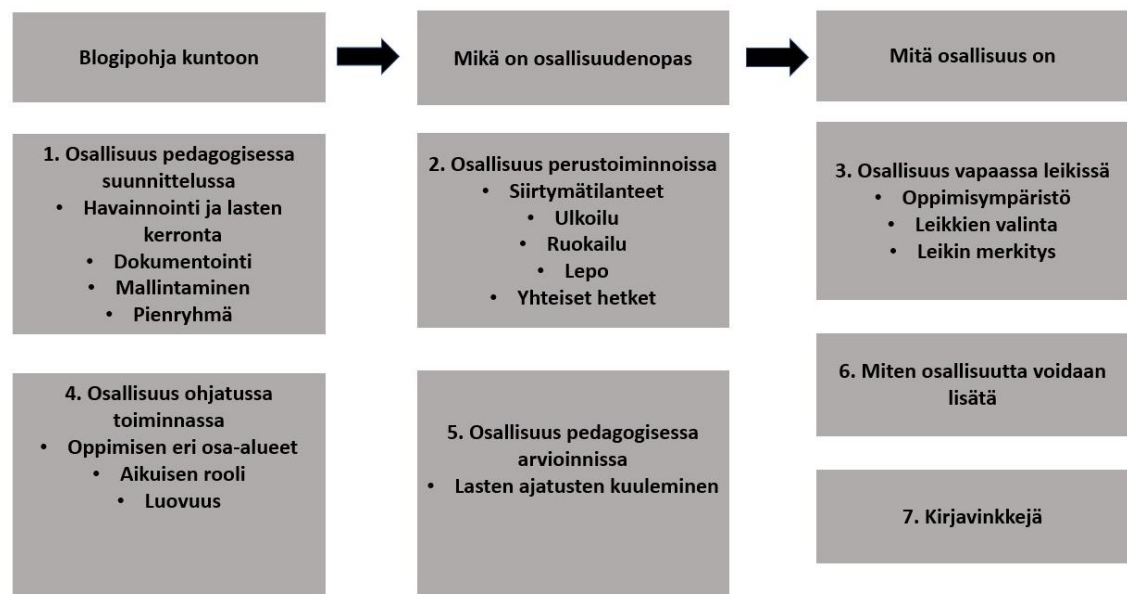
Blogipohja kuntoon

Mikä on osallisuudenopas

Mitä osallisuus on

1. Osallisuus pedagogisessa suunnittelussa
• Havainnointi ja lasten kerronta
• Dokumentointi
• Mallintaminen
• Pienryhmä

4. Osallisuus ohjatussa toiminnassa
• Oppimisen eri osa-alueet
• Aikuisen rooli
• Luovuus

2. Osallisuus perustoiminnoissa
• Siirtymätilanteet
• Ulkoilu
• Ruokailu
• Lepo
• Yhteiset hetket

5. Osallisuus pedagogisessa arvioinnissa
• Lasten ajatusten kuuleminen

3. Osallisuus vapaassa leikissä
• Oppimisympäristö
• Leikkien valinta
• Leikin merkitys

6. Miten osallisuutta voidaan lisätä

7. Kirjavinkkejä